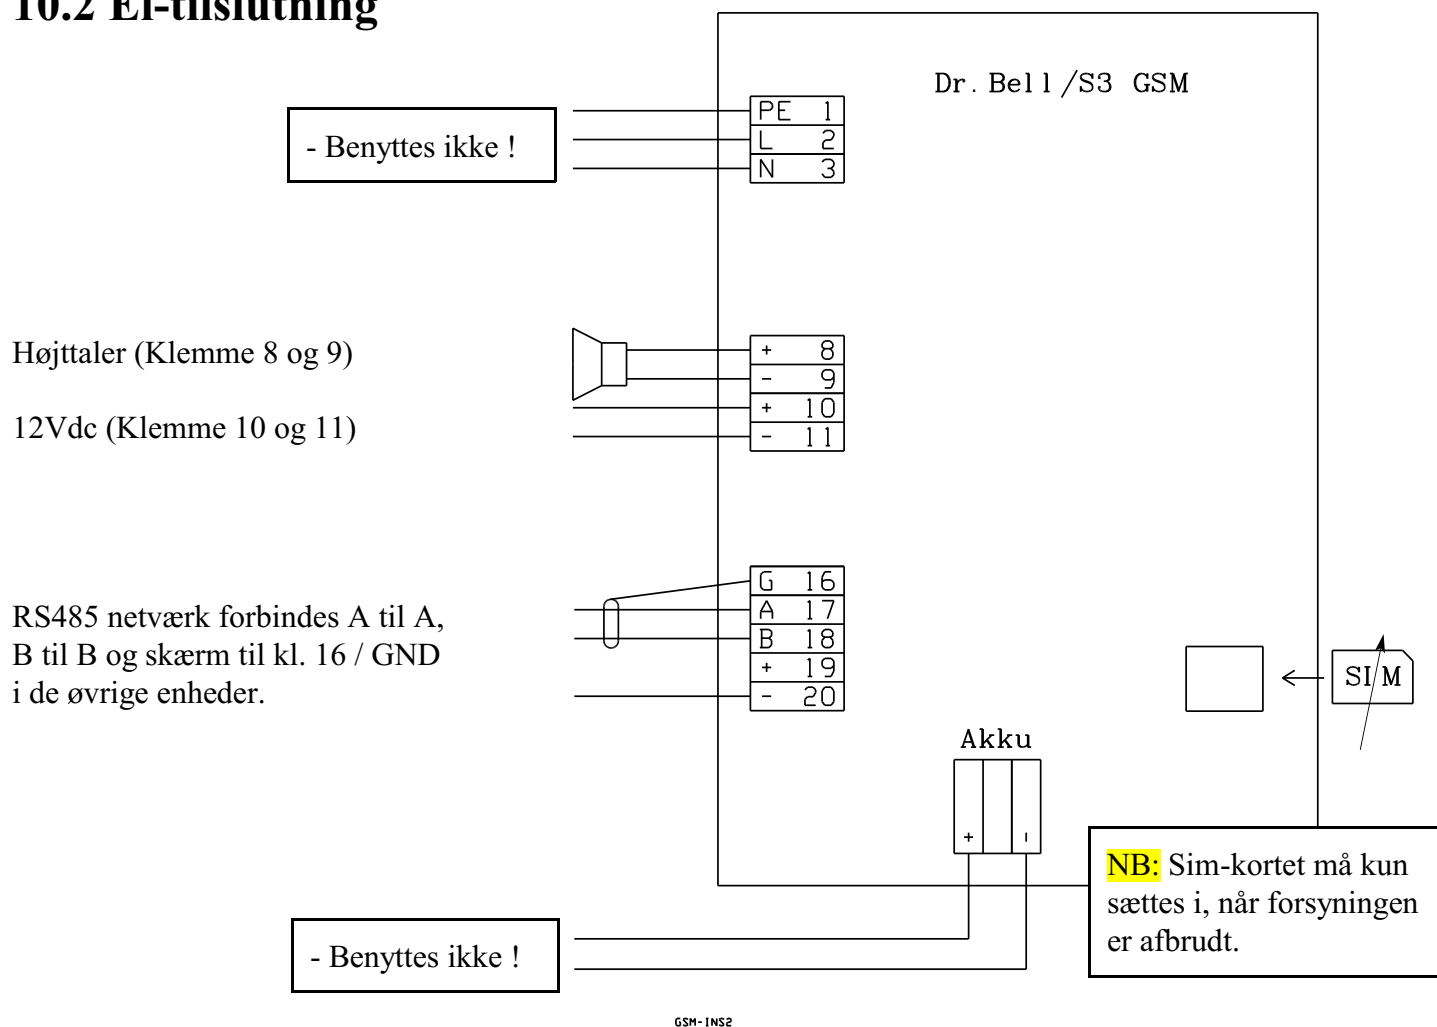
10.2 El-tilslutning

Dr. Bell /S3 GSM

- Benyttes ikke !

| PE | 1 |
|---|---|
| L | 2 |
| N | 3 |

Højttaler (Klemme 8 og 9)

12Vdc (Klemme 10 og 11)

| + | 8 |
|---|---|
| - | 9 |
| + | 10 |
| - | 11 |

RS485 netværk forbindes A til A, B til B og skærm til kl. 16 / GND i de øvrige enheder.

| G | 16 |
|---|---|
| A | 17 |
| B | 18 |
| + | 19 |
| - | 20 |

SIM

Akku

+ -

NB: Sim-kortet må kun sættes i, når forsyningen er afbrudt.

- Benyttes ikke !

GSM-INS2